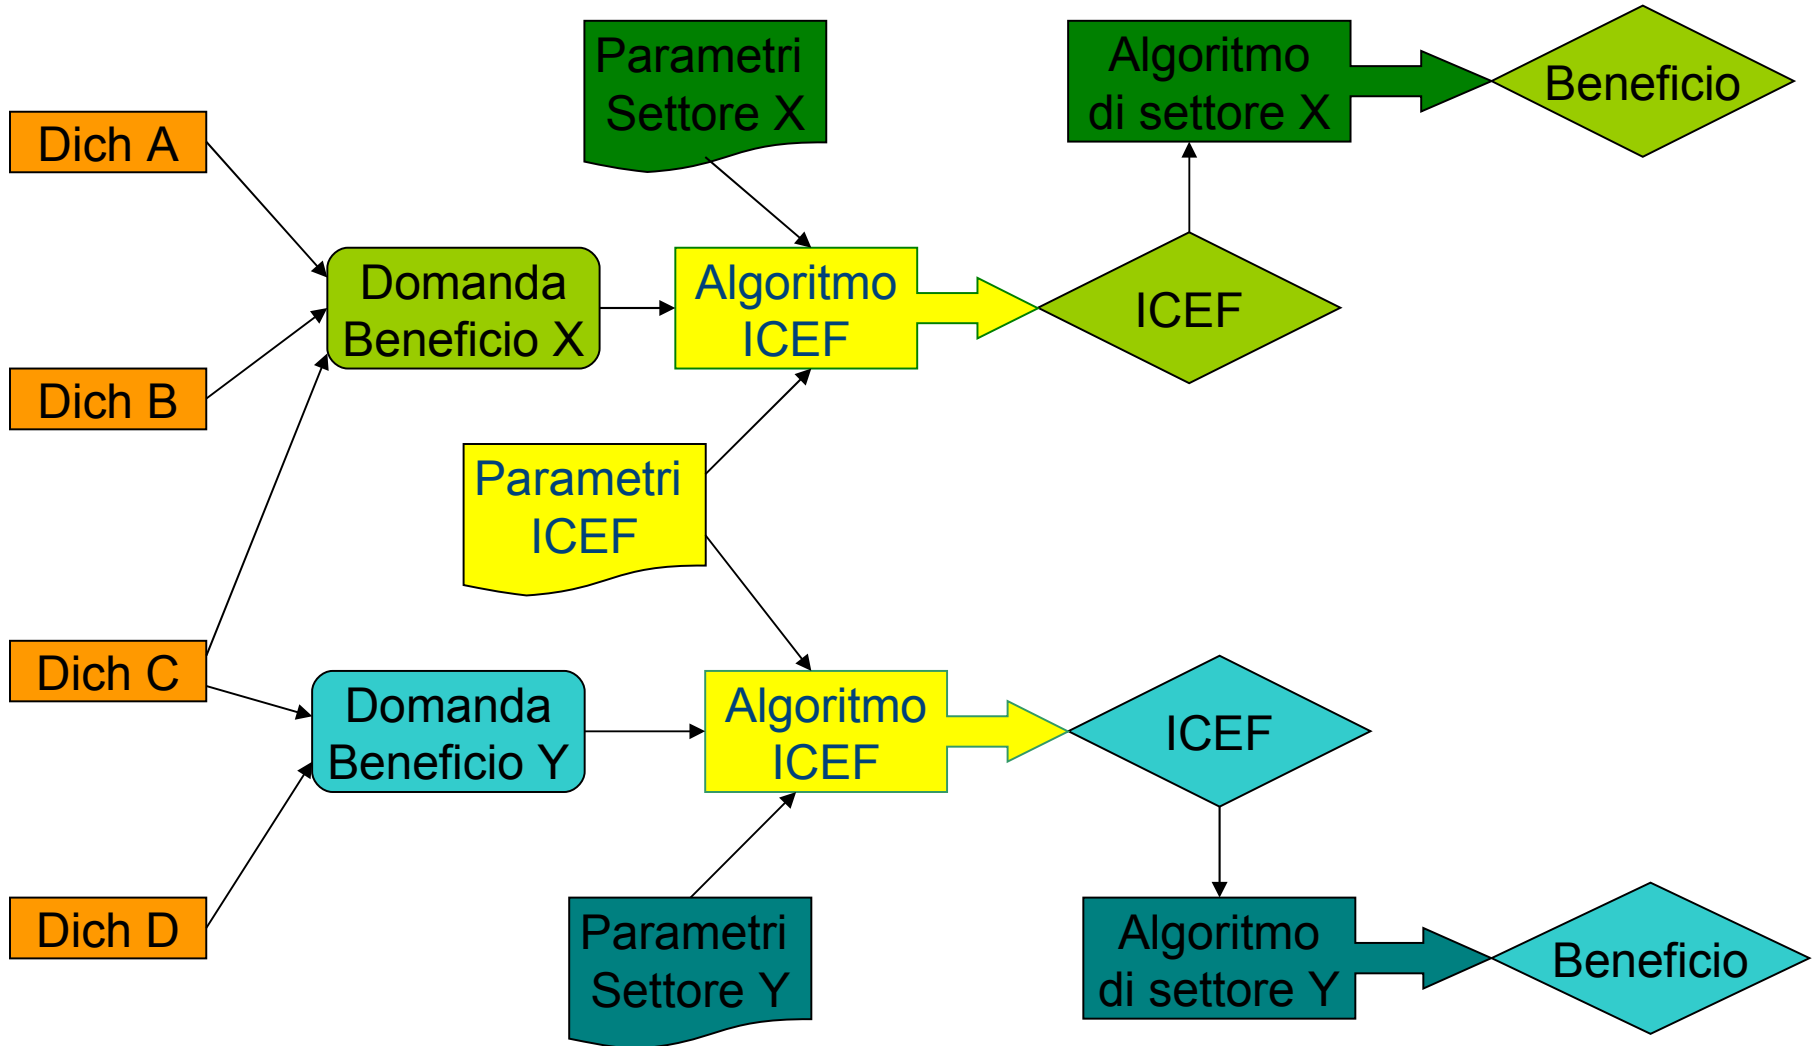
Parametri Settore X

Algoritmo di settore X

Beneficio

Dich A

Domanda Beneficio X

Algoritmo ICEF

ICEF

Dich B

Parametri ICEF

Dich C

Domanda Beneficio Y

Algoritmo ICEF

ICEF

Dich D

Parametri Settore Y

Algoritmo di settore Y

Beneficio